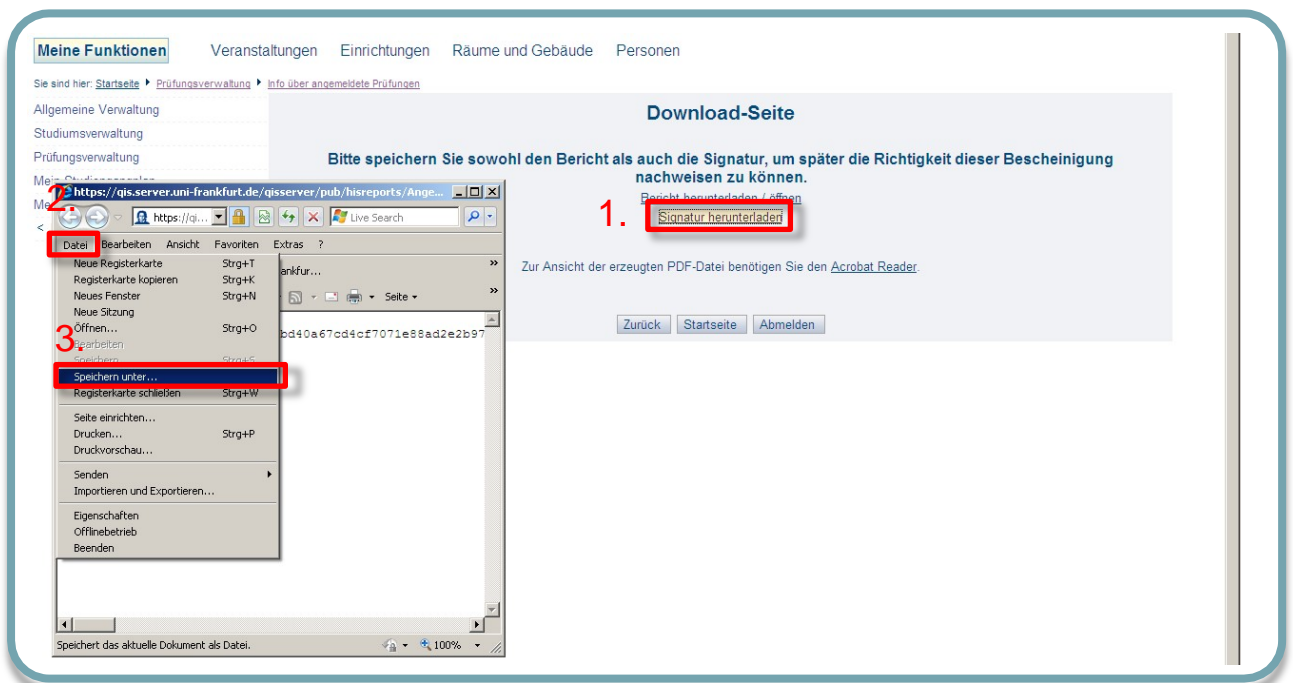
Meine Funktionen Veranstaltungen Einrichtungen Räume und Gebäude Personen

Sie sind hier: Startseite ▸ Prüfungsverwaltung ▸ Info über angemeldete Prüfungen

Allgemeine Verwaltung
Studiumsverwaltung
Prüfungsverwaltung
Mei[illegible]
Me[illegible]
<

Download-Seite

Bitte speichern Sie sowohl den Bericht als auch die Signatur, um später die Richtigkeit dieser Bescheinigung nachweisen zu können.

Bericht herunterladen / öffnen
1. Signatur herunterladen

Zur Ansicht der erzeugten PDF-Datei benötigen Sie den Acrobat Reader.

Zurück Startseite Abmelden

2. https://qis.server.uni-frankfurt.de/qisserver/pub/hisreports/Ange...
https://qi... Live Search
Datei Bearbeiten Ansicht Favoriten Extras ?
Neue Registerkarte Strg+T
Registerkarte kopieren Strg+K
Neues Fenster Strg+N
Neue Sitzung
Öffnen... Strg+O
3 Bearbeiten
Speichern Strg+S
Speichern unter...
Registerkarte schließen Strg+W
Seite einrichten...
Drucken... Strg+P
Druckvorschau...
Senden
Importieren und Exportieren...
Eigenschaften
Offlinebetrieb
Beenden
ankfur...
Seite
bd40a67cd4cf7071e88ad2e2b97
Speichert das aktuelle Dokument als Datei. 100%